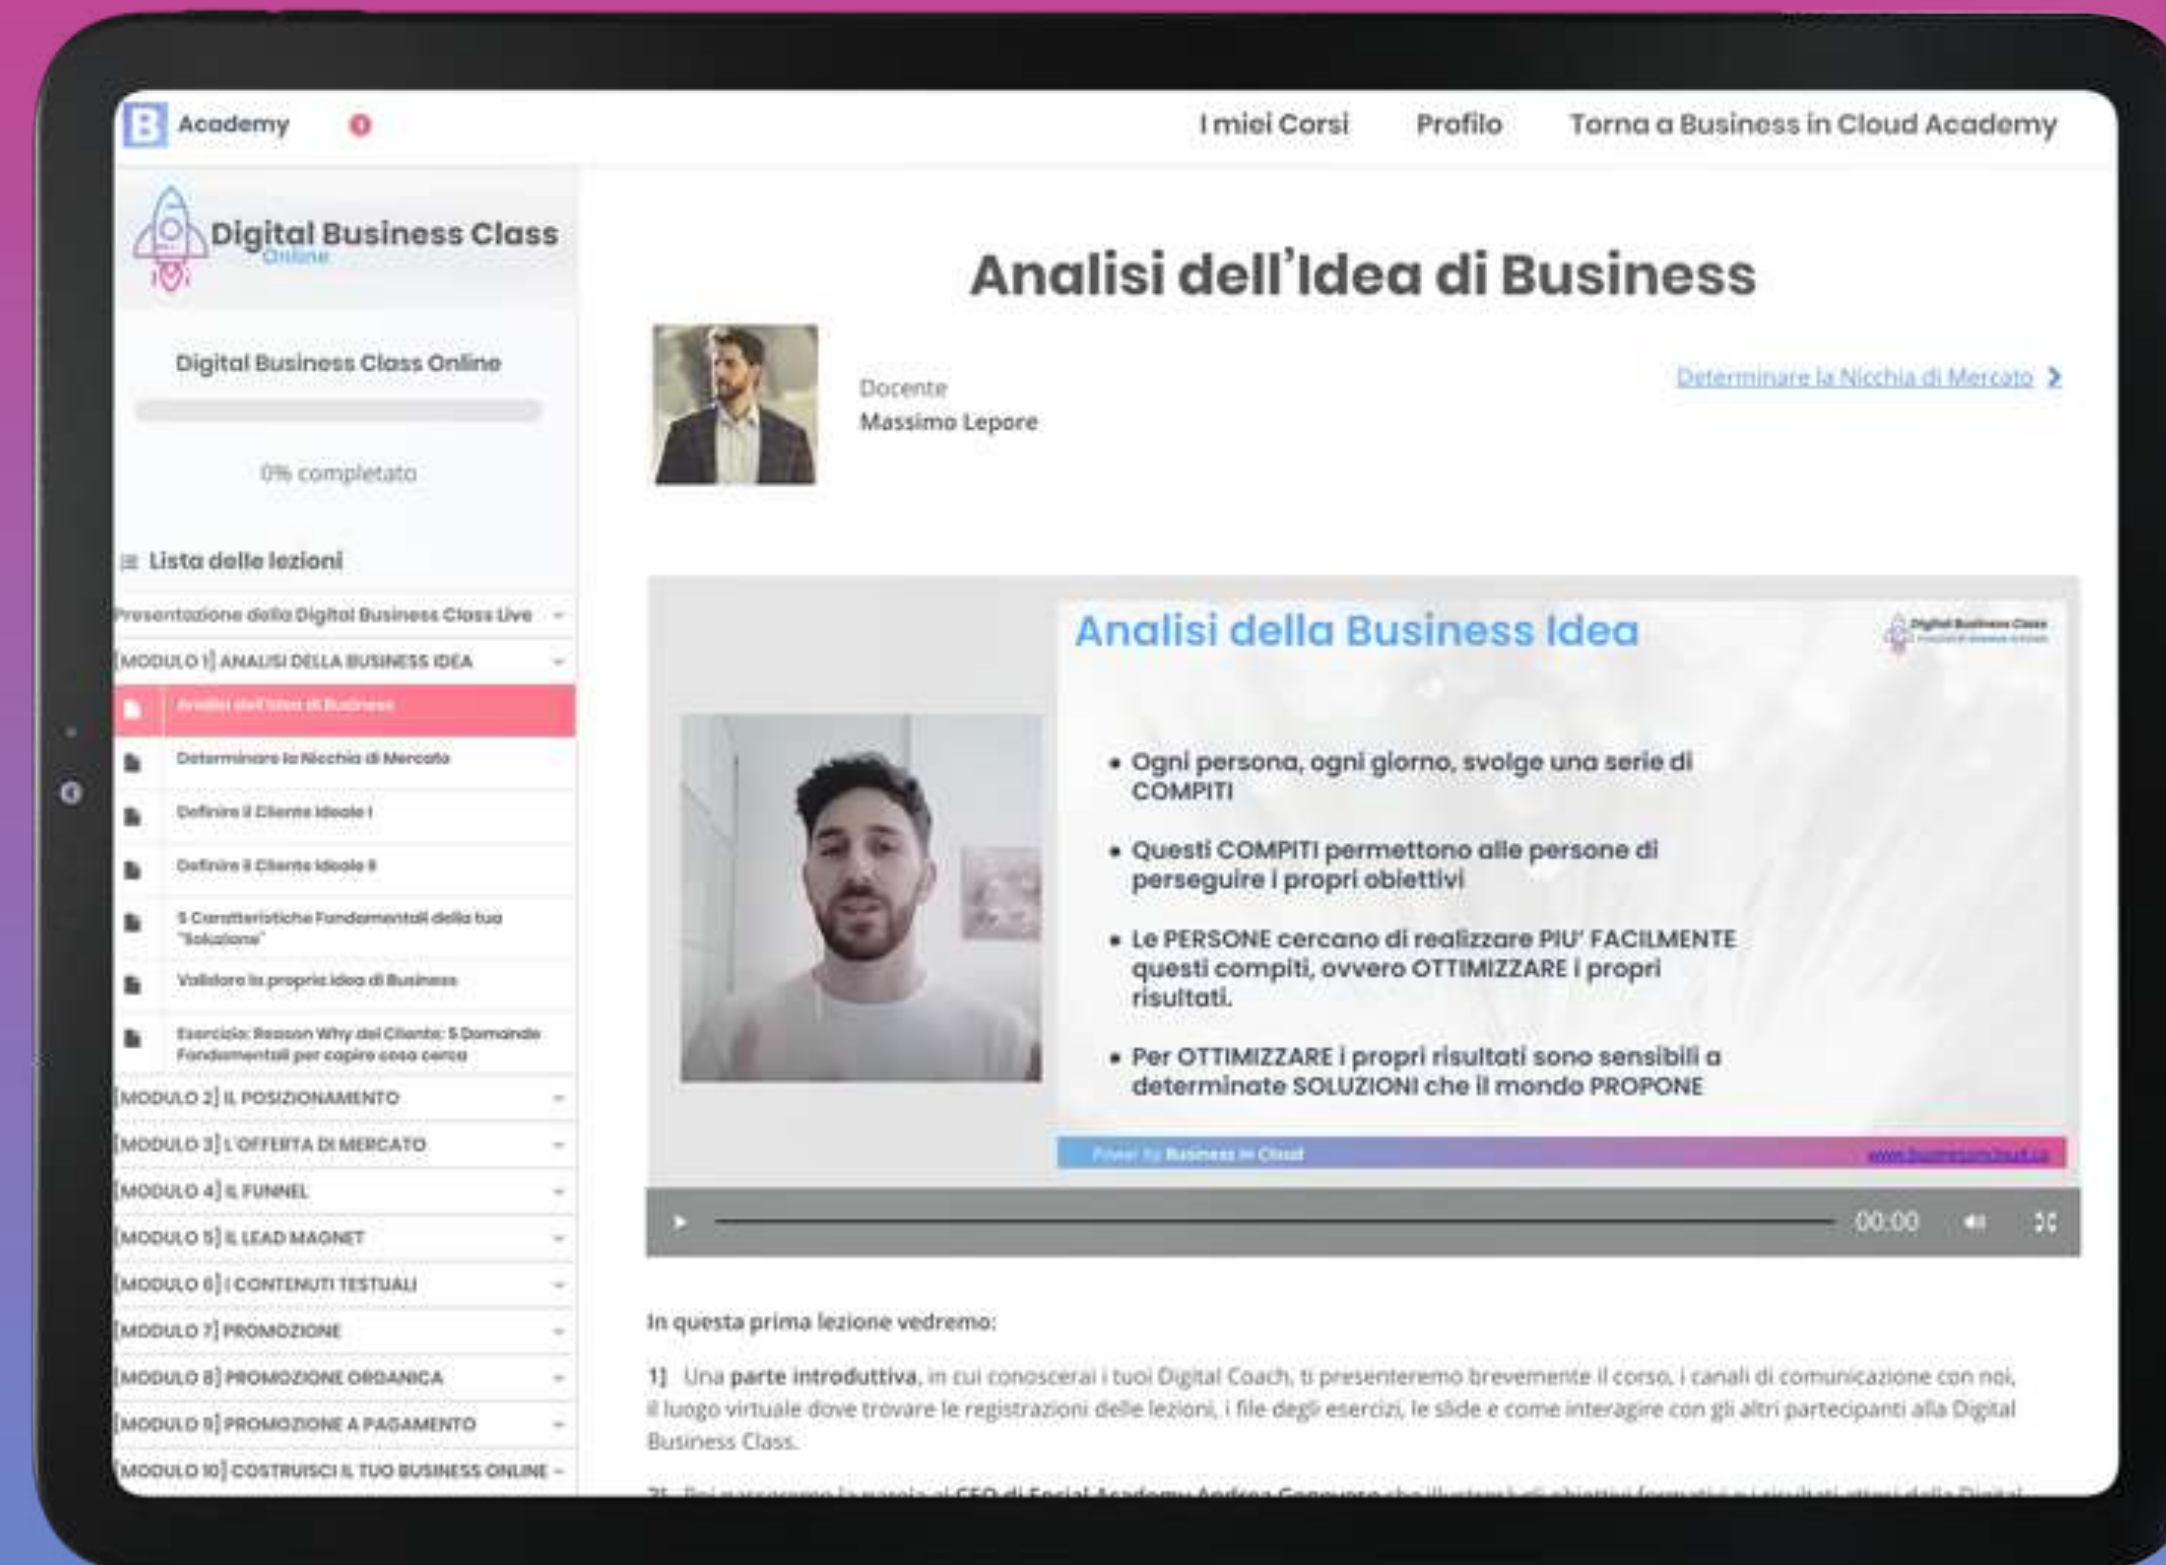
B Academy

I miei Corsi Profilo Torna a Business in Cloud Academy

Digital Business Class Online

Digital Business Class Online

0% completato

Lista delle lezioni

Presentazione della Digital Business Class Live

[MODULO 1] ANALISI DELLA BUSINESS IDEA

Analisi dell'Idea di Business

Determinare la Nicchia di Mercato

Definire il Cliente Ideale I

Definire il Cliente Ideale II

5 Caratteristiche Fondamentali della tua "Soluzione"

Validare la propria idea di Business

Esercizio: Reason Why del Cliente: 5 Domande Fondamentali per capire cosa cerca

[MODULO 2] IL POSIZIONAMENTO

[MODULO 3] L'OFFERTA DI MERCATO

[MODULO 4] IL FUNNEL

[MODULO 5] IL LEAD MAGNET

[MODULO 6] I CONTENUTI TESTUALI

[MODULO 7] PROMOZIONE

[MODULO 8] PROMOZIONE ORGANICA

[MODULO 9] PROMOZIONE A PAGAMENTO

[MODULO 10] COSTRUISCI IL TUO BUSINESS ONLINE

Analisi dell'Idea di Business

Docente
Massimo Lepore

Determinare la Nicchia di Mercato

Analisi della Business Idea

Digital Business Class

• Ogni persona, ogni giorno, svolge una serie di COMPITI

• Questi COMPITI permettono alle persone di perseguire i propri obiettivi

• Le PERSONE cercano di realizzare PIU' FACILMENTE questi compiti, ovvero OTTIMIZZARE i propri risultati.

• Per OTTIMIZZARE i propri risultati sono sensibili a determinate SOLUZIONI che il mondo PROPONE

Power by Business in Cloud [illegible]

00:00

In questa prima lezione vedremo:

1] Una parte introduttiva, in cui conoscerai i tuoi Digital Coach, ti presenteremo brevemente il corso, i canali di comunicazione con noi, il luogo virtuale dove trovare le registrazioni delle lezioni, i file degli esercizi, le slide e come interagire con gli altri partecipanti alla Digital Business Class.

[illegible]